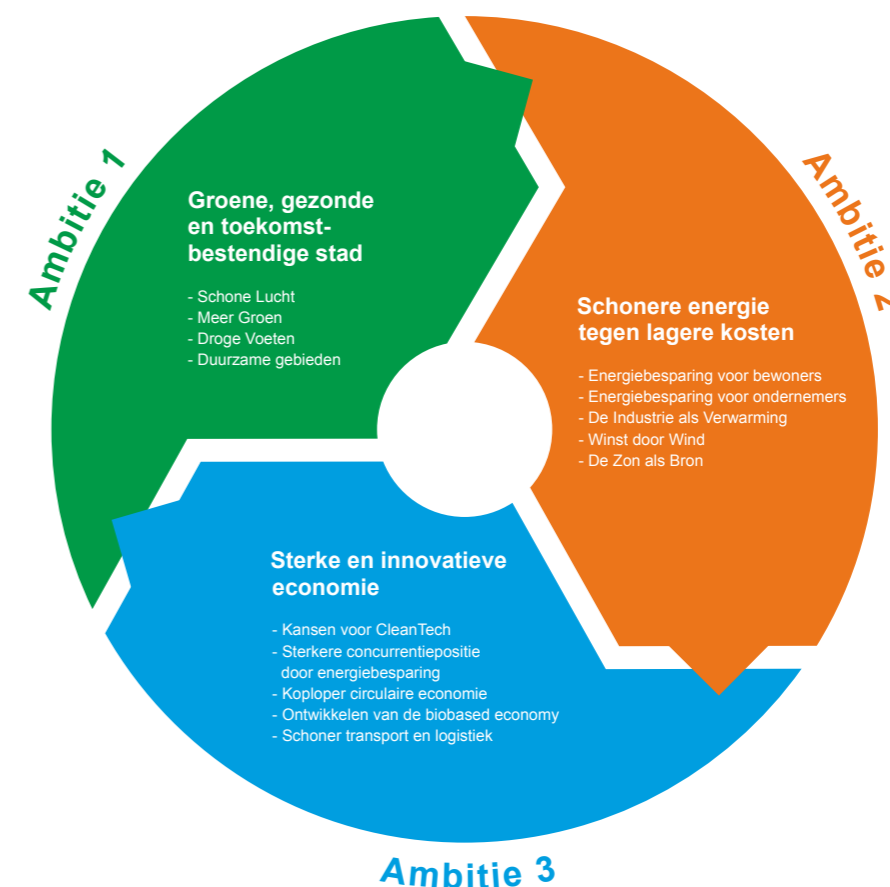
Ambitie 1

Groene, gezonde en toekomstbestendige stad

- Schone Lucht
- Meer Groen
- Droge Voeten
- Duurzame gebieden

Ambitie 2

Schonere energie tegen lagere kosten

- Energiebesparing voor bewoners
- Energiebesparing voor ondernemers
- De Industrie als Verwarming
- Winst door Wind
- De Zon als Bron

Sterke en innovatieve economie

- Kansen voor CleanTech
- Sterkere concurrentiepositie door energiebesparing
- Koploper circulaire economie
- Ontwikkelen van de biobased economy
- Schoner transport en logistiek

Ambitie 3